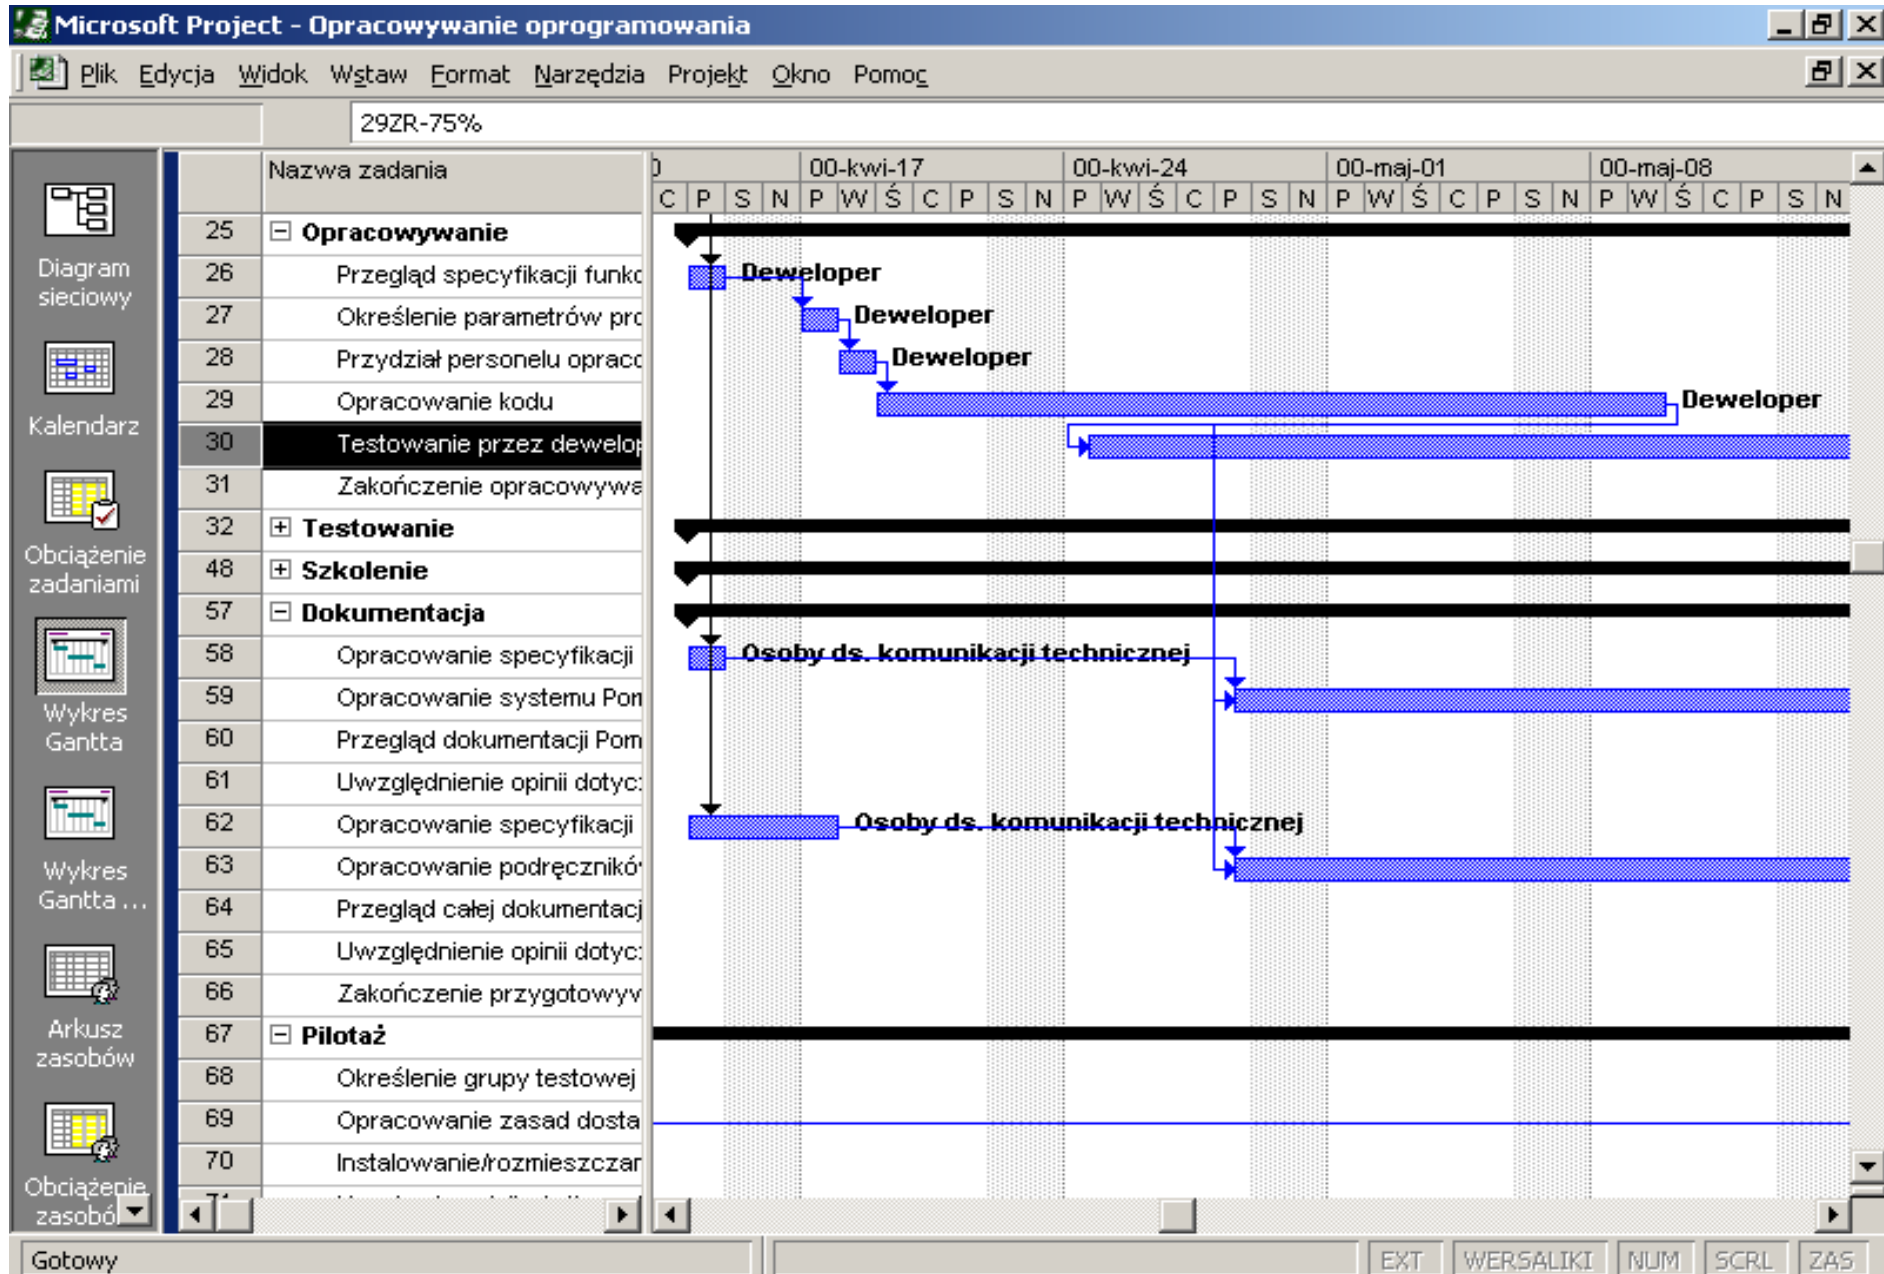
Microsoft Project - Opracowywanie oprogramowania

Plik Edycja Widok Wstaw Format Narzędzia Projekt Okno Pomoc

29ZR-75%

Diagram sieciowy
Kalendarz
Obciążenie zadaniami
Wykres Gantta
Wykres Gantta ...
Arkusz zasobów
Obciążenie zasobów

| | Nazwa zadania |
|---|---|
| 25 | Opracowywanie |
| 26 | Przegląd specyfikacji funkc |
| 27 | Określenie parametrów prc |
| 28 | Przydział personelu opracc |
| 29 | Opracowanie kodu |
| 30 | Testowanie przez develop |
| 31 | Zakończenie opracowywa |
| 32 | Testowanie |
| 48 | Szkolenie |
| 57 | Dokumentacja |
| 58 | Opracowanie specyfikacji |
| 59 | Opracowanie systemu Pon |
| 60 | Przegląd dokumentacji Pom |
| 61 | Uwzględnienie opinii dotyc: |
| 62 | Opracowanie specyfikacji |
| 63 | Opracowanie podręczników |
| 64 | Przegląd całej dokumentacj |
| 65 | Uwzględnienie opinii dotyc: |
| 66 | Zakończenie przygotowyv |
| 67 | Pilotaż |
| 68 | Określenie grupy testowej |
| 69 | Opracowanie zasad dosta |
| 70 | Instalowanie/rozmieszczar |

00-kwi-17 00-kwi-24 00-maj-01 00-maj-08
C P S N P W Ś C P S N P W Ś C P S N P W Ś C P S N P W Ś C P S N

Deweloper
Deweloper
Deweloper
Deweloper
Osoby ds. komunikacji technicznej
Osoby ds. komunikacji technicznej

Gotowy EXT WERSALIKI NUM SCRL ZAS